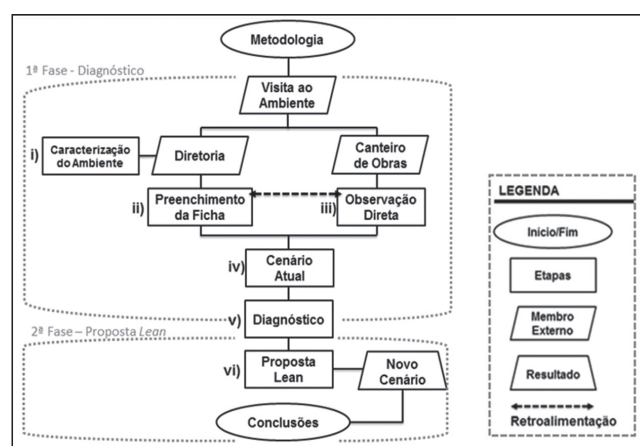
Metodologia

1ª Fase - Diagnóstico

Visita ao Ambiente

i) Caracterização do Ambiente

Diretoria

Canteiro de Obras

ii) Preenchimento da Ficha

iii) Observação Direta

iv) Cenário Atual

v) Diagnóstico

2ª Fase – Proposta *Lean*

vi) Proposta Lean

Novo Cenário

Conclusões

LEGENDA

Inicio/Fim

Etapas

Membro Externo

Resultado

Retroalimentação